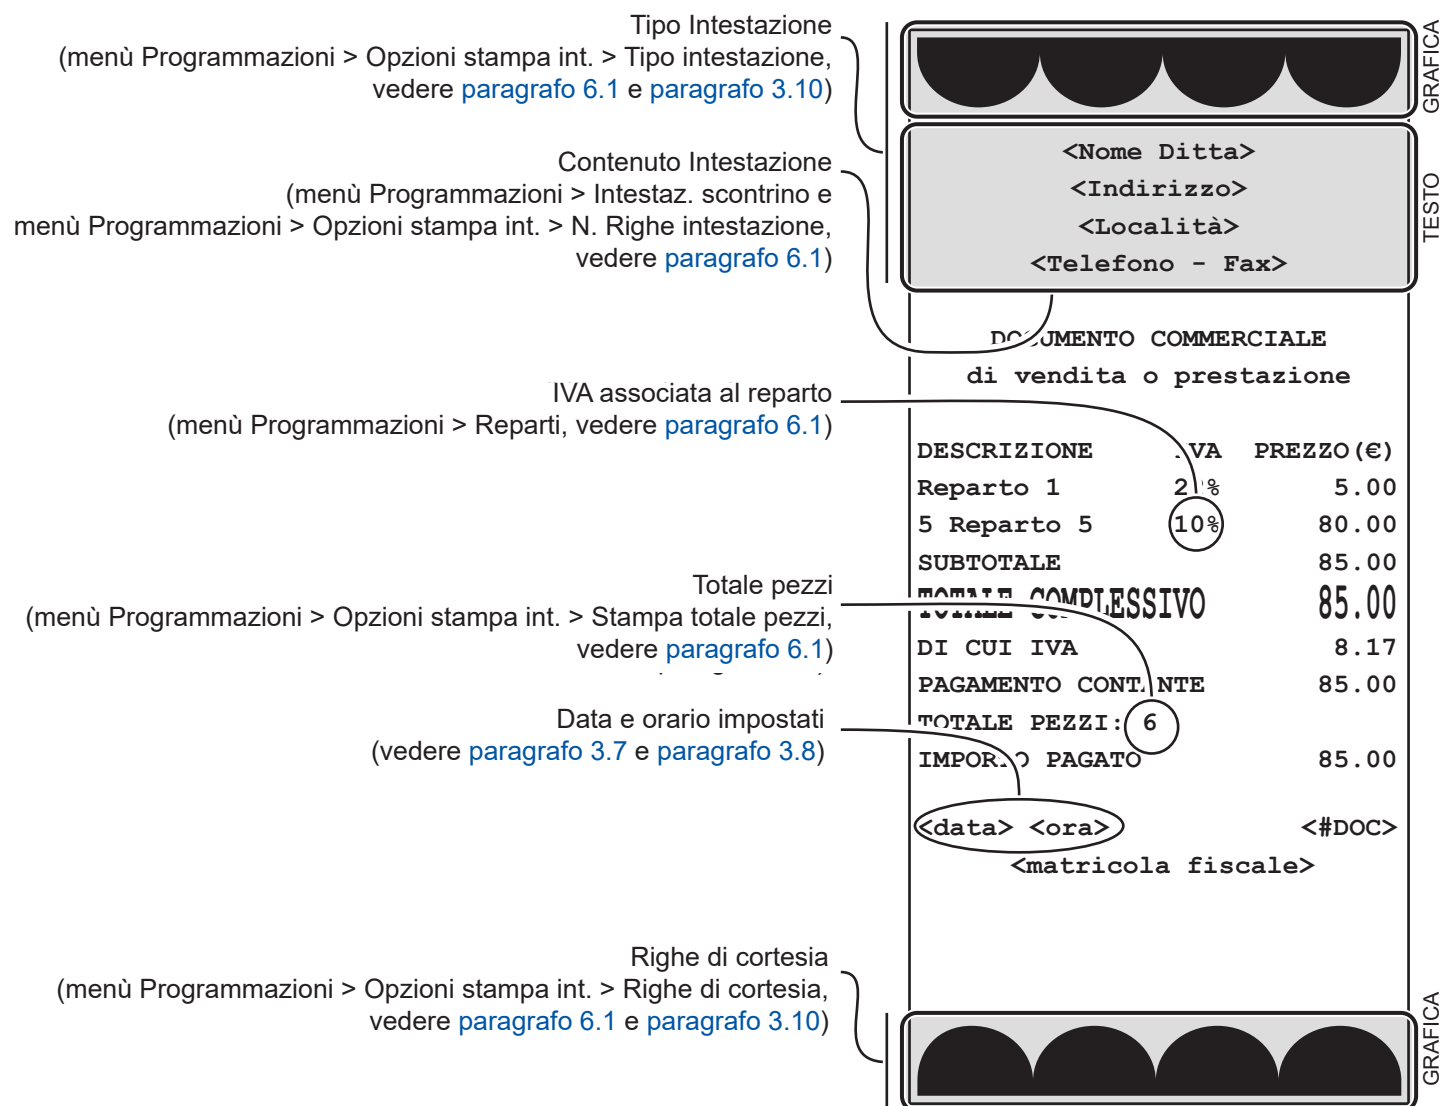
Tipo Intestazione
(menù Programmazioni > Opzioni stampa int. > Tipo intestazione, vedere paragrafo 6.1 e paragrafo 3.10)

Contenuto Intestazione
(menù Programmazioni > Intestaz. scontrino e menù Programmazioni > Opzioni stampa int. > N. Righe intestazione, vedere paragrafo 6.1)

IVA associata al reparto
(menù Programmazioni > Reparti, vedere paragrafo 6.1)

Totale pezzi
(menù Programmazioni > Opzioni stampa int. > Stampa totale pezzi, vedere paragrafo 6.1)

Data e orario impostati
(vedere paragrafo 3.7 e paragrafo 3.8)

Righe di cortesia
(menù Programmazioni > Opzioni stampa int. > Righe di cortesia, vedere paragrafo 6.1 e paragrafo 3.10)

GRAFICA

TESTO

<Nome Ditta>
<Indirizzo>
<Località>
<Telefono - Fax>

DOCUMENTO COMMERCIALE
di vendita o prestazione

| DESCRIZIONE | IVA | PREZZO(€) |
|---|---|---|
| Reparto 1 | 2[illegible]% | 5.00 |
| 5 Reparto 5 | 10% | 80.00 |
| SUBTOTALE | | 85.00 |
| TOTALE COMPLESSIVO | | 85.00 |
| DI CUI IVA | | 8.17 |
| PAGAMENTO CONTANTE | | 85.00 |
| TOTALE PEZZI: 6 | | |
| IMPORTO PAGATO | | 85.00 |

<data> <ora> <#DOC>
<matricola fiscale>

GRAFICA